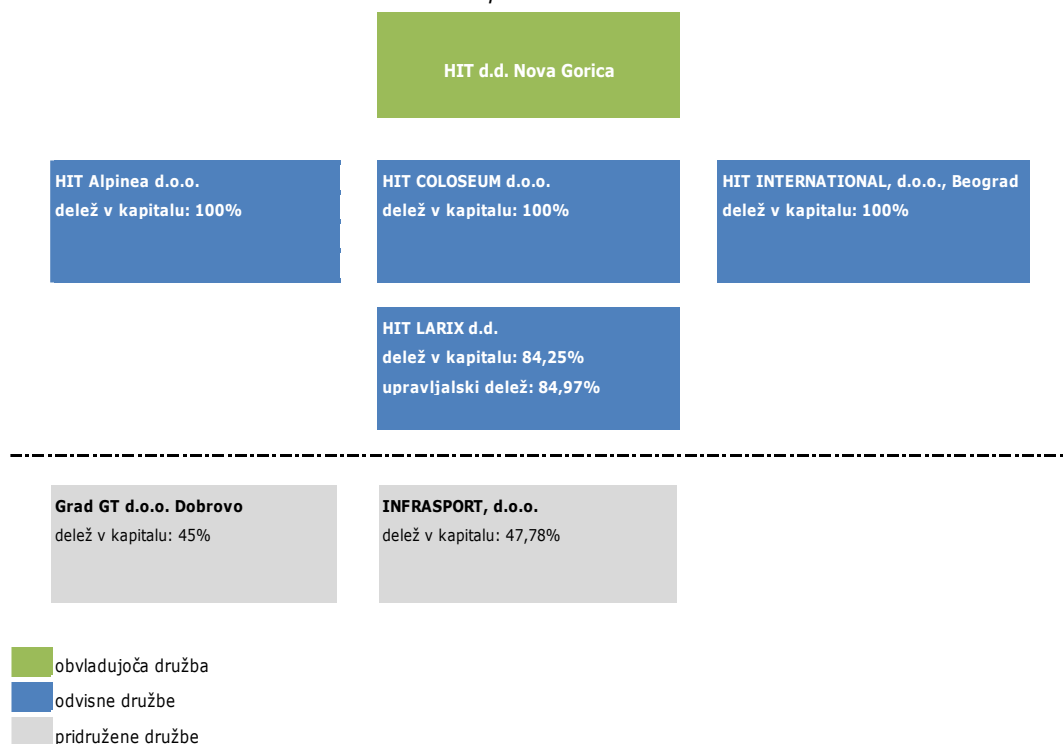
HIT d.d. Nova Gorica

HIT Alpinea d.o.o.
delež v kapitalu: 100%

HIT COLOSEUM d.o.o.
delež v kapitalu: 100%

HIT INTERNATIONAL, d.o.o., Beograd
delež v kapitalu: 100%

HIT LARIX d.d.
delež v kapitalu: 84,25%
upravljalski delež: 84,97%

Grad GT d.o.o. Dobrovo
delež v kapitalu: 45%

INFRASPORT, d.o.o.
delež v kapitalu: 47,78%

obvladujoča družba
odvisne družbe
pridružene družbe